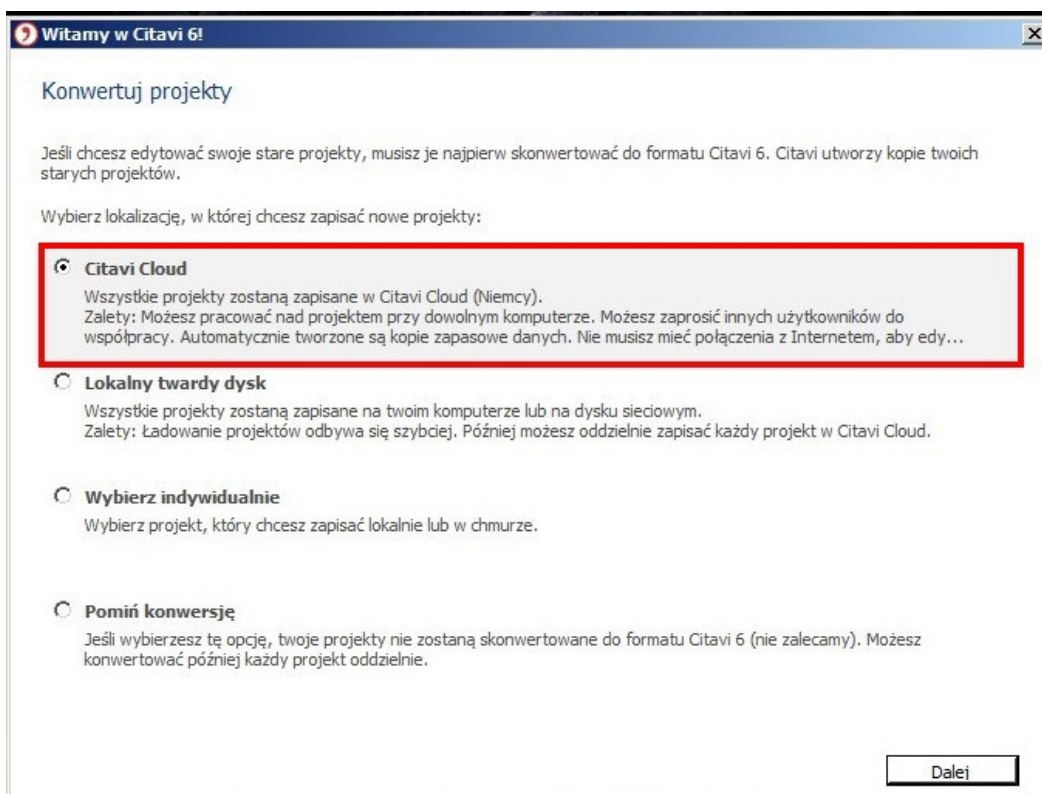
Witamy w Citavi 6!

Konwertuj projekty

Jeśli chcesz edytować swoje stare projekty, musisz je najpierw skonwertować do formatu Citavi 6. Citavi utworzy kopie twoich starych projektów.

Wybierz lokalizację, w której chcesz zapisać nowe projekty:

Citavi Cloud
Wszystkie projekty zostaną zapisane w Citavi Cloud (Niemcy).
Zalety: Możesz pracować nad projektem przy dowolnym komputerze. Możesz zaprosić innych użytkowników do współpracy. Automatycznie tworzone są kopie zapasowe danych. Nie musisz mieć połączenia z Internetem, aby edy...

Lokalny twardy dysk
Wszystkie projekty zostaną zapisane na twoim komputerze lub na dysku sieciowym.
Zalety: Ładowanie projektów odbywa się szybciej. Później możesz oddzielnie zapisać każdy projekt w Citavi Cloud.

Wybierz indywidualnie
Wybierz projekt, który chcesz zapisać lokalnie lub w chmurze.

Pomiń konwersję
Jeśli wybierzesz tę opcję, twoje projekty nie zostaną skonwertowane do formatu Citavi 6 (nie zalecamy). Możesz konwertować później każdy projekt oddzielnie.

Dalej